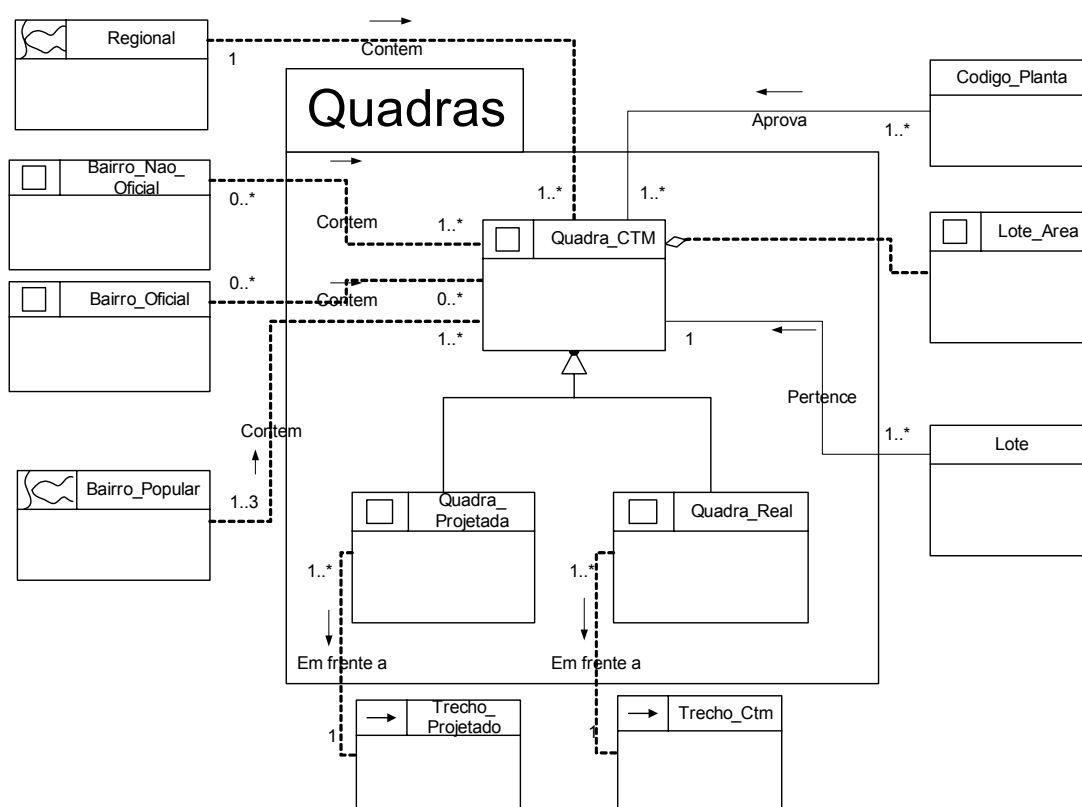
Regional
1
Contem
Quadras
Codigo_Planta
Aprova
1..*
Bairro_Nao_Oficial
0..*
1..*
1..*
Contem
1..*
Quadra_CTM
Lote_Area
Bairro_Oficial
0..*
Contem
0..*
1..*
1
Pertence
Contem
1..*
Lote
Bairro_Popular
1..3
Quadra_Projetada
Quadra_Real
1..*
1..*
Em frente a
Em frente a
Trecho_Projetado
Trecho_Ctm
1
1